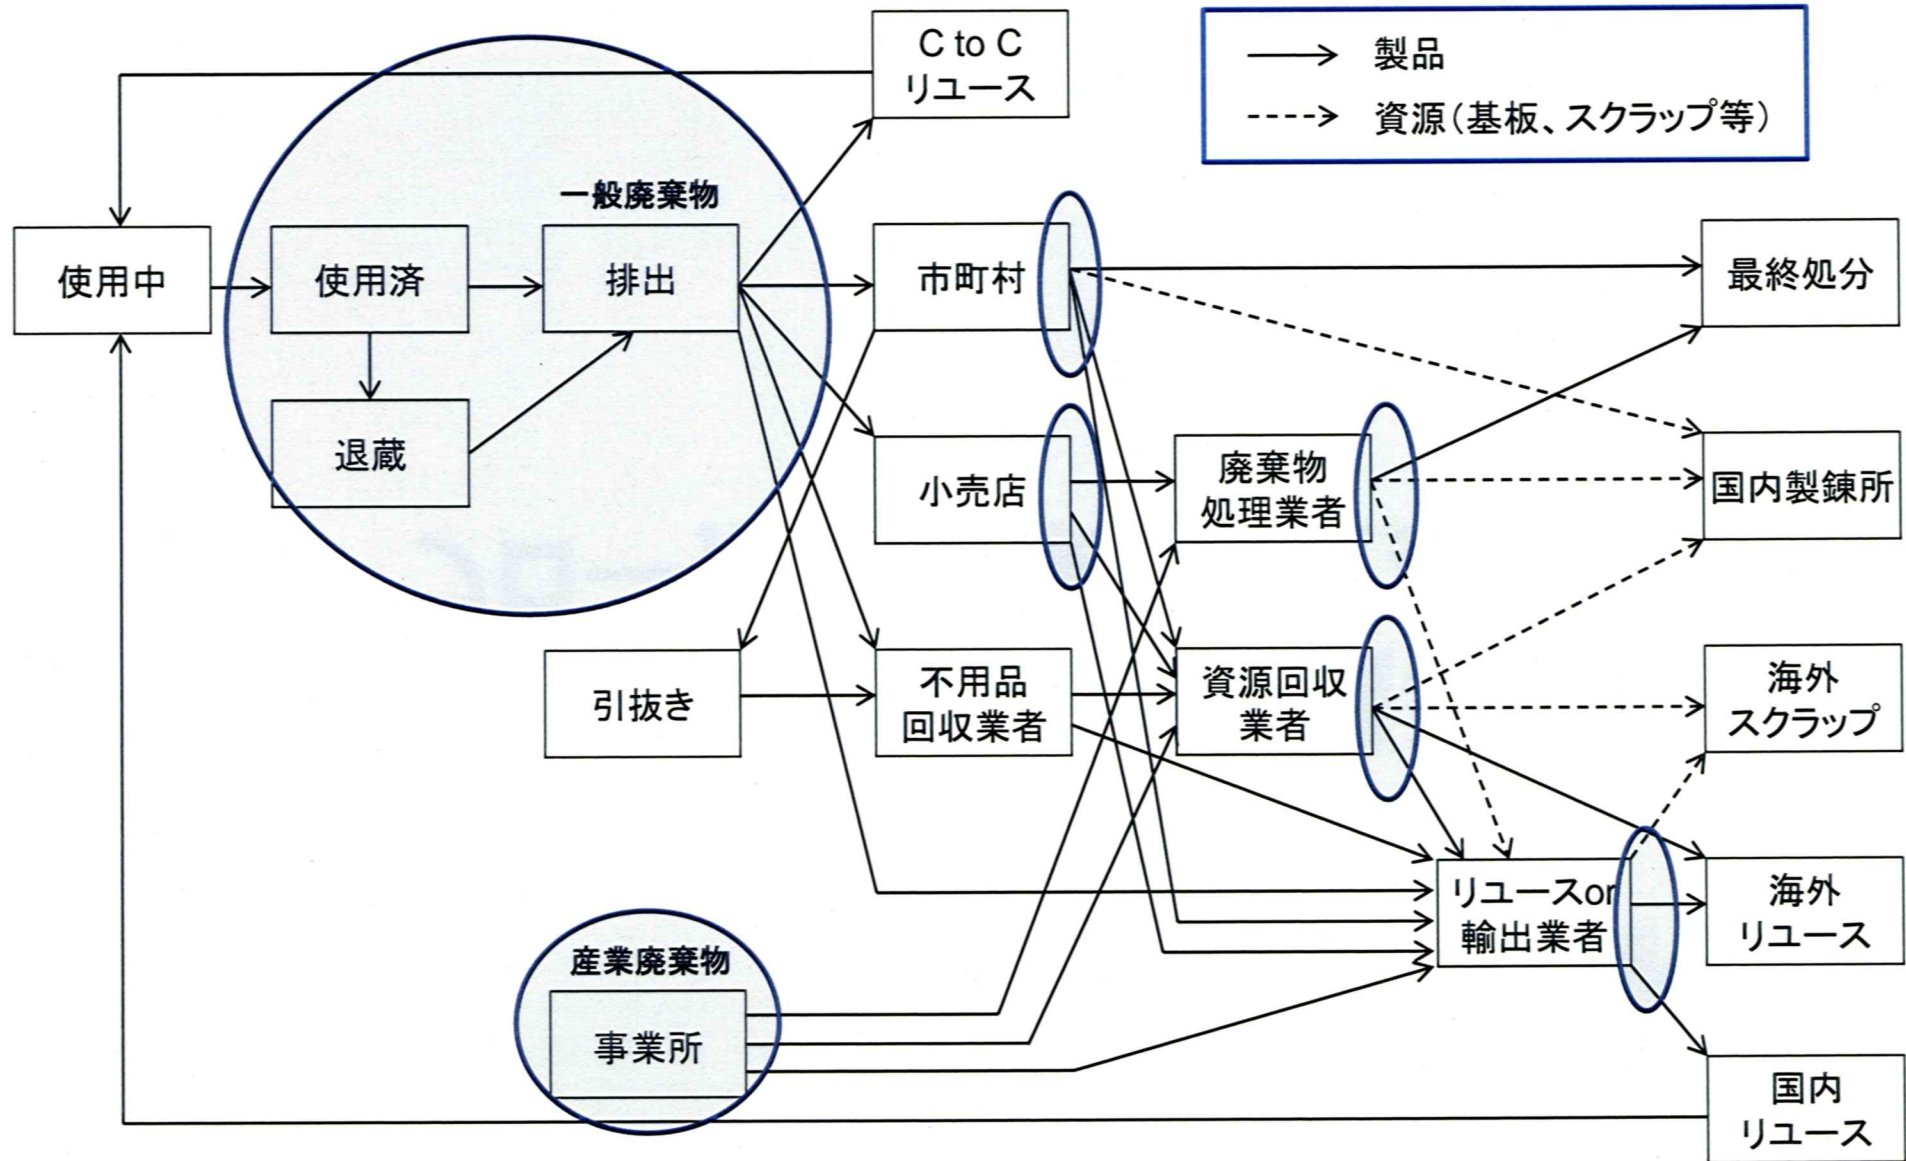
製品
資源（基板、スクラップ等）

C to C
リユース

一般廃棄物

使用中

使用済

排出

退蔵

市町村

小売店

引抜き

不用品
回収業者

廃棄物
処理業者

資源回収
業者

リユースor
輸出業者

産業廃棄物

事業所

最終処分

国内製錬所

海外
スクラップ

海外
リユース

国内
リユース